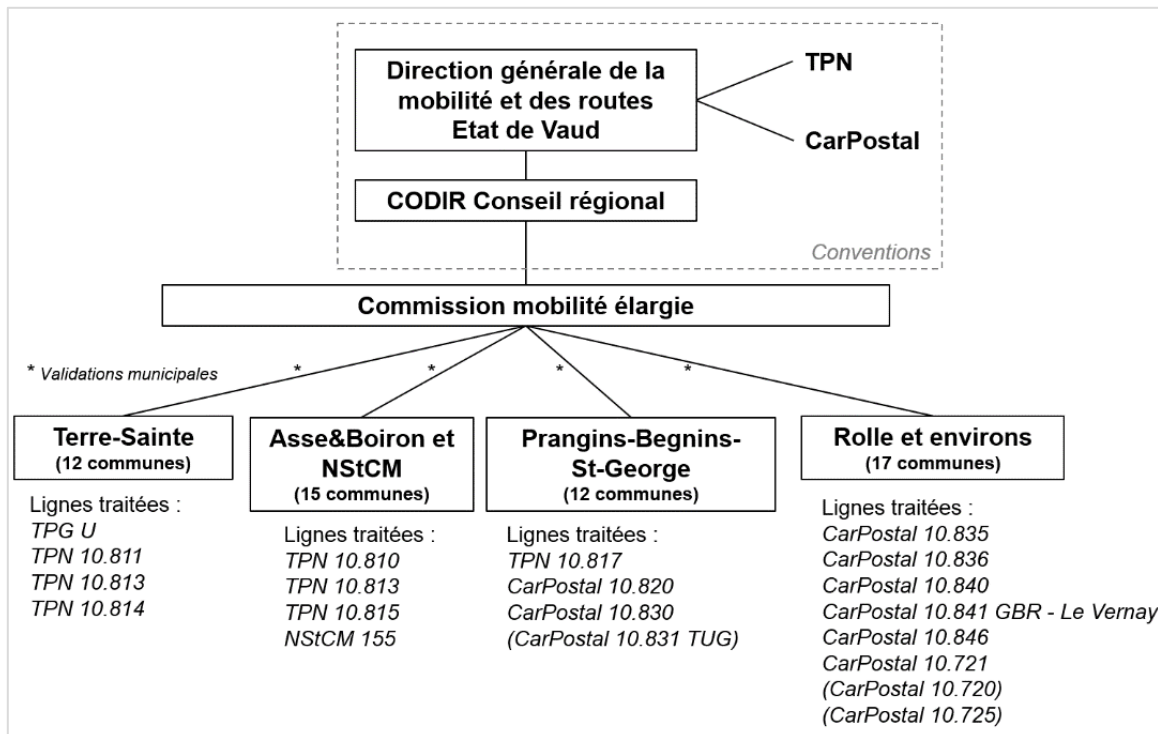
Direction générale de la mobilité et des routes
Etat de Vaud

TPN

CarPostal

CODIR Conseil régional

Conventions

Commission mobilité élargie

* Validations municipales

*

*

*

*

Terre-Sainte
(12 communes)

Lignes traitées :
TPG U
TPN 10.811
TPN 10.813
TPN 10.814

Asse&Boiron et NStCM
(15 communes)

Lignes traitées :
TPN 10.810
TPN 10.813
TPN 10.815
NStCM 155

Prangins-Begnins-St-George
(12 communes)

Lignes traitées :
TPN 10.817
CarPostal 10.820
CarPostal 10.830
(CarPostal 10.831 TUG)

Rolle et environs
(17 communes)

Lignes traitées :
CarPostal 10.835
CarPostal 10.836
CarPostal 10.840
CarPostal 10.841 GBR - Le Vernay
CarPostal 10.846
CarPostal 10.721
(CarPostal 10.720)
(CarPostal 10.725)